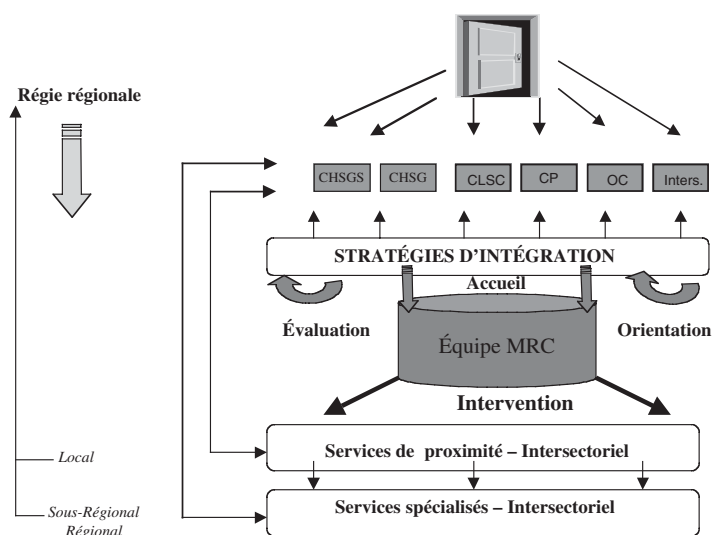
Régie régionale

CHSGS
CHSG
CLSC
CP
OC
Inters.

STRATÉGIES D'INTÉGRATION

Accueil

Évaluation

Équipe MRC

Orientation

Intervention

Services de proximité – Intersectoriel

Services spécialisés – Intersectoriel

Local

Sous-Régional
Régional